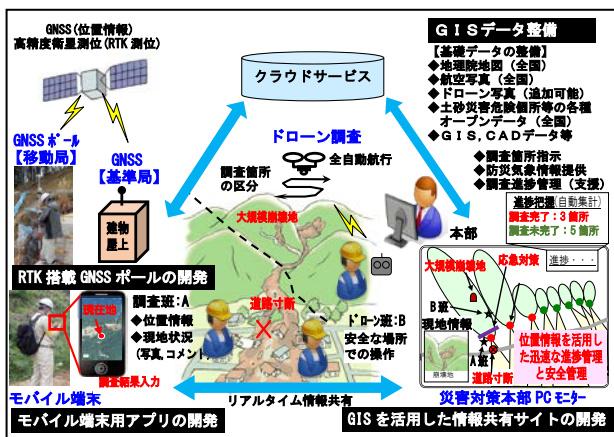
GNSS(位置情報)
高精度衛星測位(RTK 測位)

GNSS ポール
【移動局】

GNSS
【基準局】

建物
屋上

クラウドサービス

ドローン調査

全自動航行

調査箇所
の区分

GISデータ整備
【基礎データの整備】
◆地理院地図(全国)
◆航空写真(全国)
◆ドローン写真(追加可能)
◆土砂災害危険個所等の各種オープンデータ(全国)
◆GIS, CADデータ等

◆調査箇所指示
◆防災気象情報提供
◆調査進捗管理(支援)

進捗把握(自動集計)
調査完了:3箇所
調査未完了:5箇所

本部

大規模崩壊地

RTK 搭載 GNSS ポールの開発

調査班:A
◆位置情報
◆現地状況
(写真, コメント)

現在地

道路寸断

ドローン班:B
安全な場所
での操作

調査結果入力

モバイル端末

モバイル端末用アプリの開発

リアルタイム情報共有

大規模崩壊地

応急対策

進捗・・・

B班
現地情報

A班

道路寸断

位置情報を活用した迅速な進捗管理と安全管理

崩壊地

災害対策本部 PC モニター

GIS を活用した情報共有サイトの開発